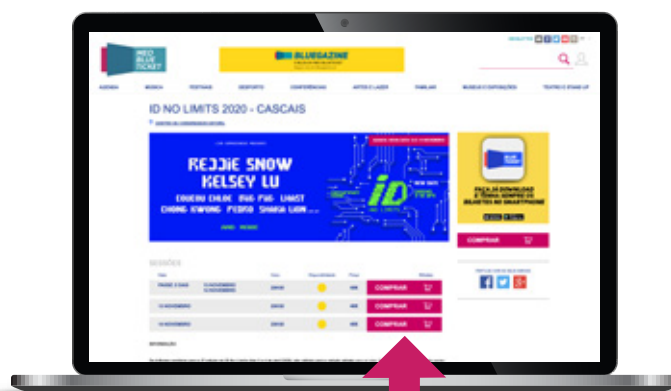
MEO BLUE TICKET

BLUEGAZINE

AGENDA MÚSICA FESTIVAIS DESPORTO CONFERÊNCIAS ARTES E LAZER FAMILIAR MUSEUS E EXPOSIÇÕES TEATRO E STAND UP

ID NO LIMITS 2020 - CASCAIS

REJJIE SNOW
KELSEY LU
COUCOU CHLOE BIG FUG LIAST
CHONG KWONG PEDRO SHAKA LION ...

iD

FAÇA JÁ DOWNLOAD E TENHA SEMPRE OS BILHETES NO SMARTPHONE

COMPRAR

SESSÕES

COMPRAR
COMPRAR
COMPRAR
COMPRAR

14 NOVEMBRO
14 NOVEMBRO

INFORMAÇÃO

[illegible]